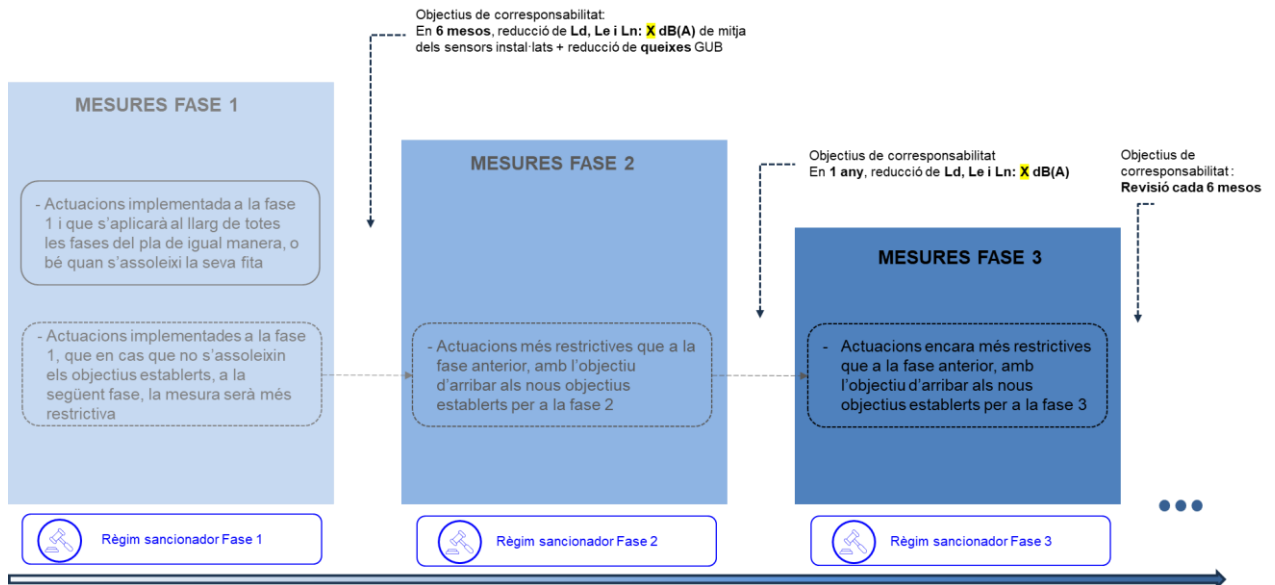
Objectius de corresponsabilitat:
En **6 mesos**, reducció de **Ld, Le i Ln: X dB(A)** de mitja dels sensors instal·lats + reducció de **queixes** GUB

MESURES FASE 1

- Actuacions implementada a la fase 1 i que s'aplicarà al llarg de totes les fases del pla de igual manera, o bé quan s'assoleixi la seva fita

- Actuacions implementades a la fase 1, que en cas que no s'assoleixin els objectius establerts, a la següent fase, la mesura serà més restrictiva

Règim sancionador Fase 1

MESURES FASE 2

- Actuacions més restrictives que a la fase anterior, amb l'objectiu d'arribar als nous objectius establerts per a la fase 2

Règim sancionador Fase 2

Objectius de corresponsabilitat
En **1 any**, reducció de **Ld, Le i Ln: X dB(A)**

MESURES FASE 3

- Actuacions encara més restrictives que a la fase anterior, amb l'objectiu d'arribar als nous objectius establerts per a la fase 3

Règim sancionador Fase 3

Objectius de corresponsabilitat:
**Revisió cada 6 mesos**